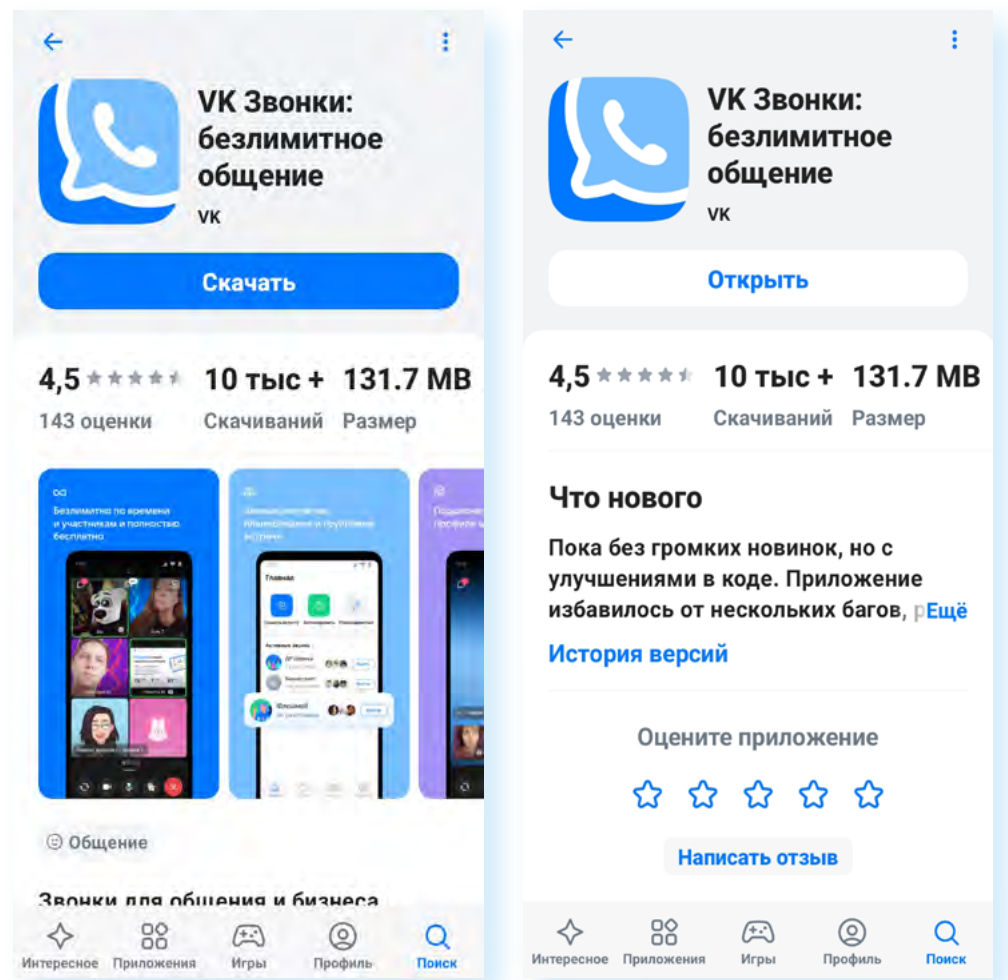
VK Звонки: безлимитное общение
VK

Скачать

4,5
143 оценки

10 тыс +
Скачиваний

131.7 MB
Размер

Безлимитно по времени и участникам и полностью бесплатно

Главная

Общение

Звонки для общения и бизнеса

Интересное
Приложения
Игры
Профиль
Поиск

VK Звонки: безлимитное общение
VK

Открыть

4,5
143 оценки

10 тыс +
Скачиваний

131.7 MB
Размер

Что нового

Пока без громких новинок, но с улучшениями в коде. Приложение избавилось от нескольких багов, р Ещё

История версий

Оцените приложение

Написать отзыв

Интересное
Приложения
Игры
Профиль
Поиск